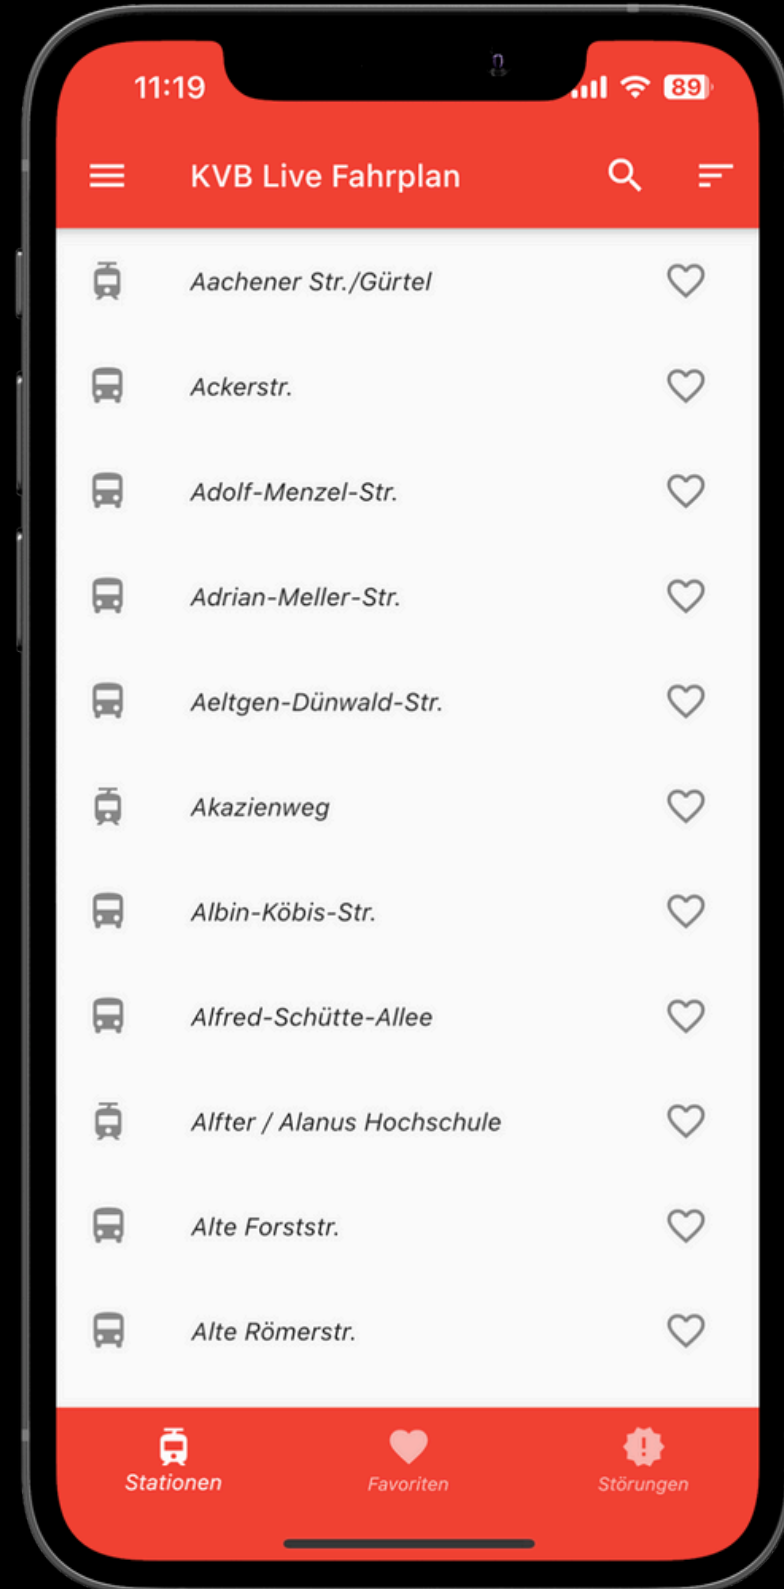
11:19

89

KVB Live Fahrplan

Aachener Str./Gürtel

Ackerstr.

Adolf-Menzel-Str.

Adrian-Meller-Str.

Aeltgen-Dünwald-Str.

Akazienweg

Albin-Köbis-Str.

Alfred-Schütte-Allee

Alfter / Alanus Hochschule

Alte Forststr.

Alte Römerstr.

Stationen

Favoriten

Störungen